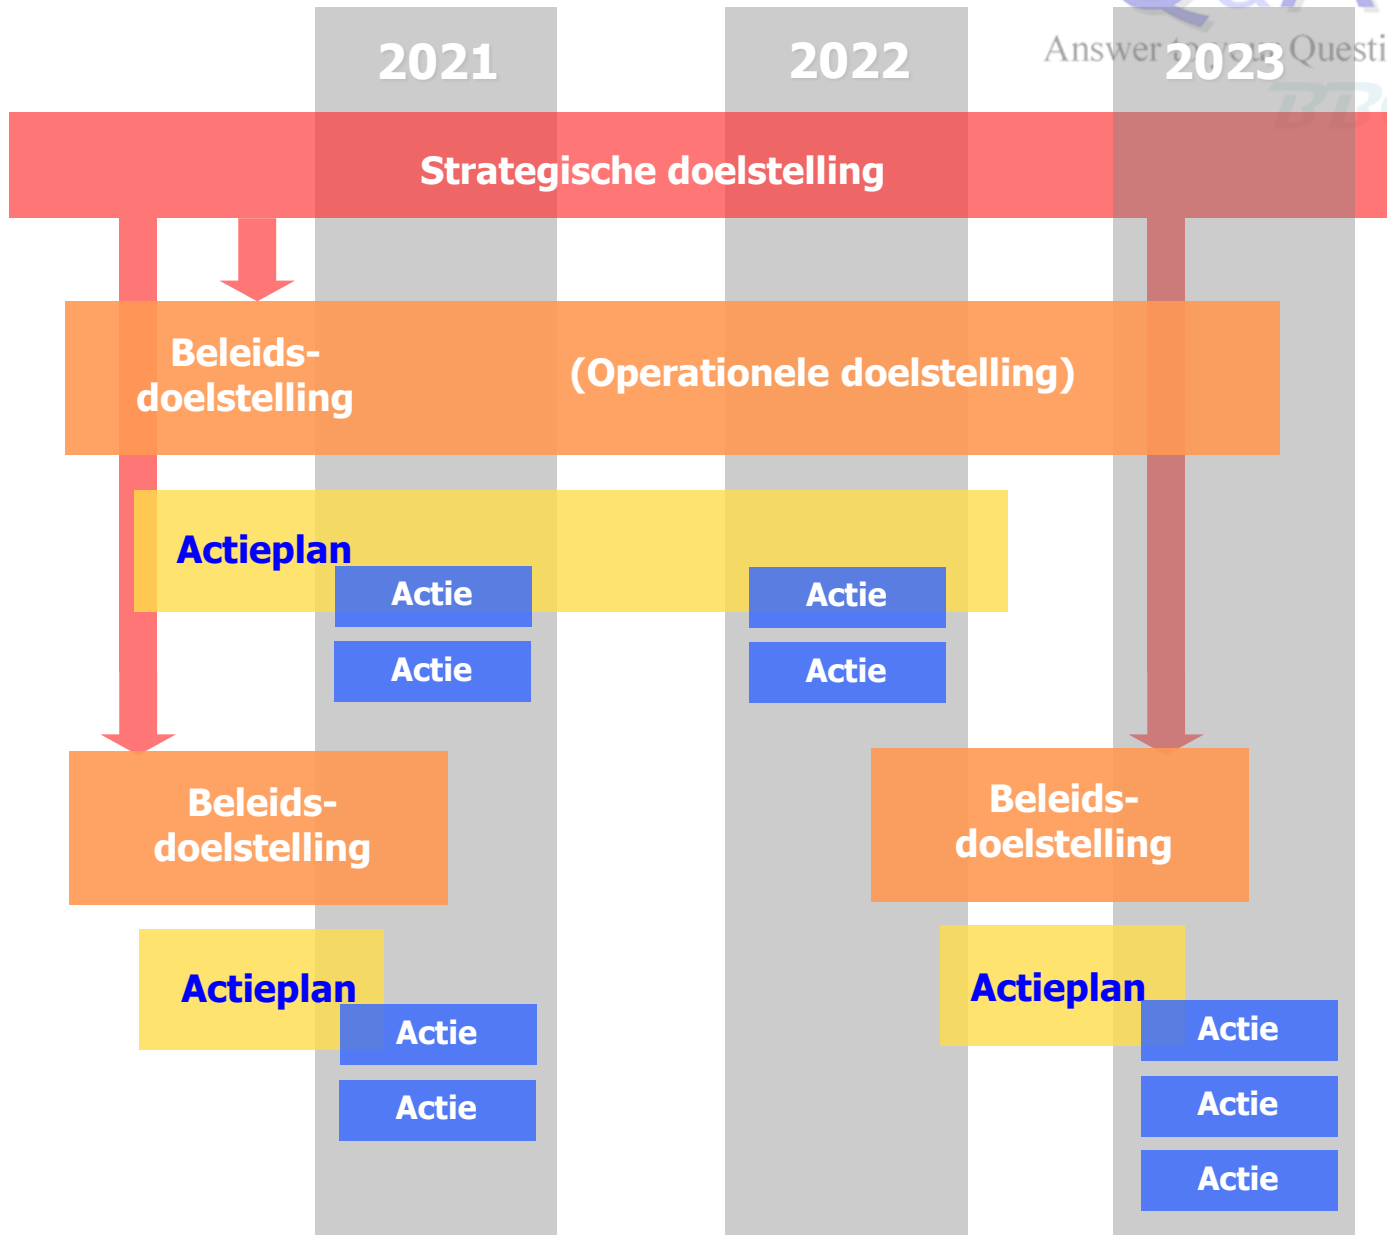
2021

2022

Answer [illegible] Questi

2023

Strategische doelstelling

Beleidsdoelstelling

(Operationele doelstelling)

Actieplan

Actie

Actie

Actie

Actie

Beleidsdoelstelling

Beleidsdoelstelling

Actieplan

Actie

Actie

Actieplan

Actie

Actie

Actie